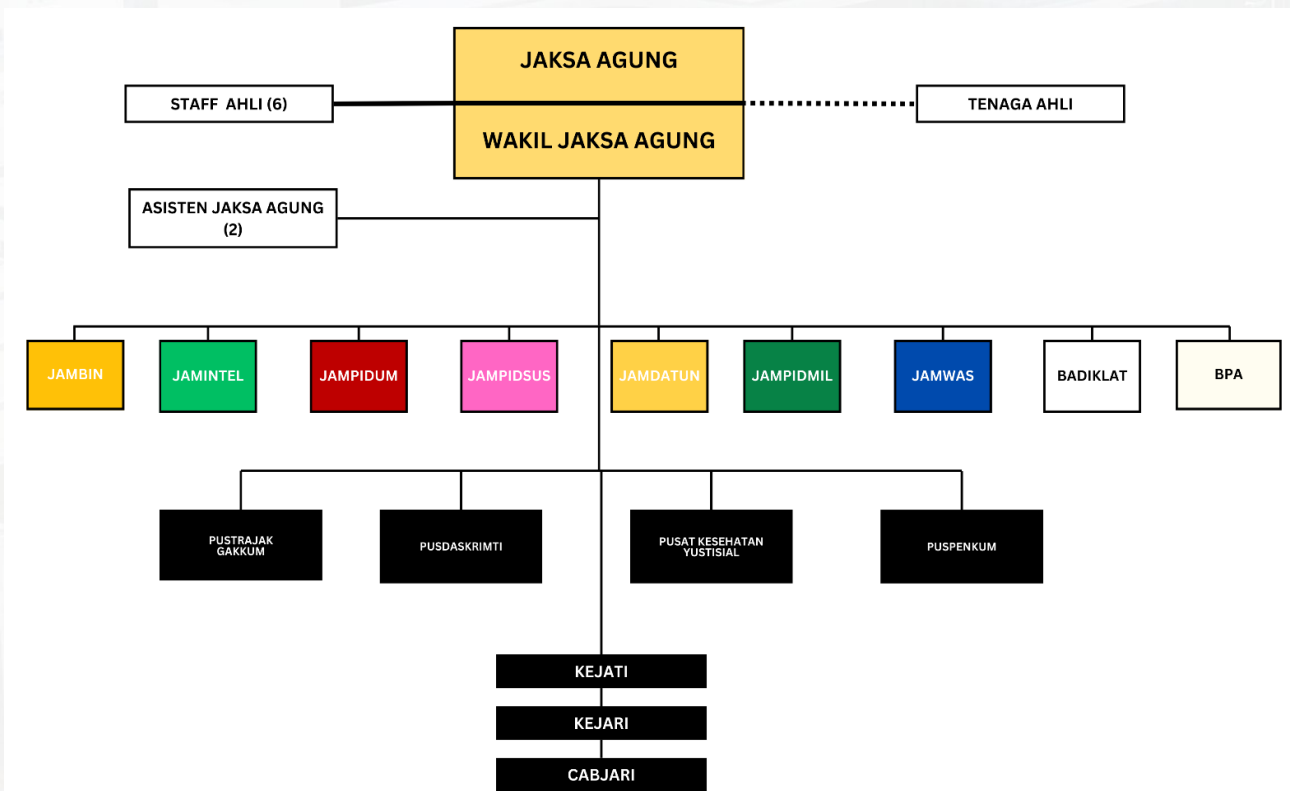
JAKSA AGUNG

STAFF AHLI (6)

TENAGA AHLI

WAKIL JAKSA AGUNG

ASISTEN JAKSA AGUNG (2)

JAMBIN

JAMINTEL

JAMPIDUM

JAMPIDSUS

JAMDATUN

JAMPIDMIL

JAMWAS

BADIKLAT

BPA

PUSTRAJAK GAKKUM

PUSDASKRIMTI

PUSAT KESEHATAN YUSTISIAL

PUSPENKUM

KEJATI

KEJARI

CABJARI